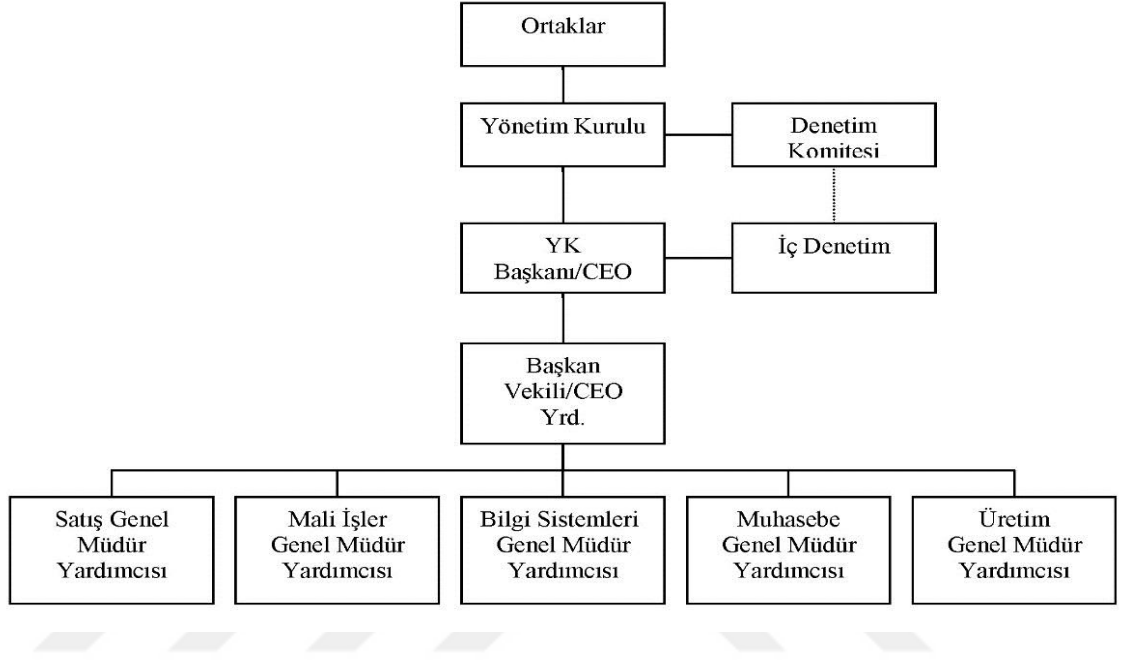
Ortaklar

Yönetim Kurulu

Denetim Komitesi

YK Başkanı/CEO

İç Denetim

Başkan Vekili/CEO Yrd.

Satış Genel Müdür Yardımcısı

Mali İşler Genel Müdür Yardımcısı

Bilgi Sistemleri Genel Müdür Yardımcısı

Muhasebe Genel Müdür Yardımcısı

Üretim Genel Müdür Yardımcısı